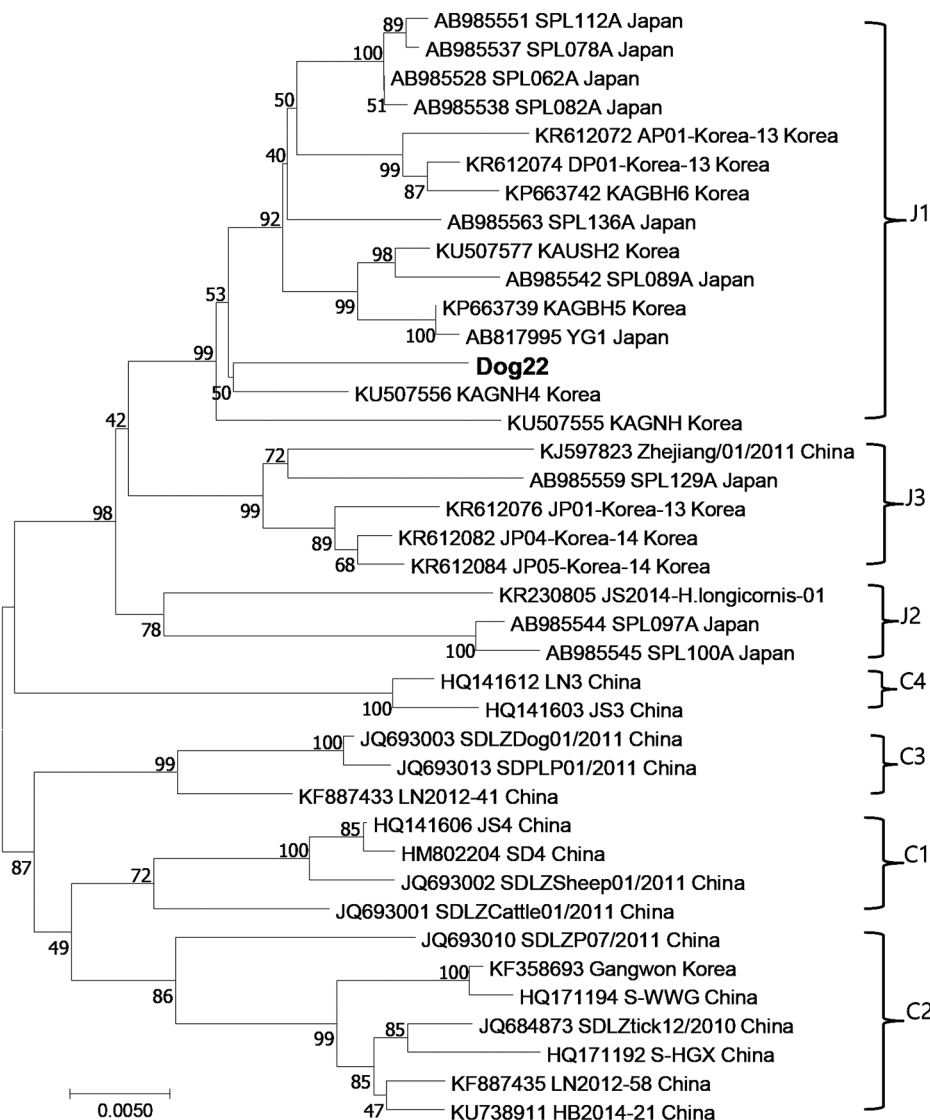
89 AB985551 SPL112A Japan
100 AB985537 SPL078A Japan
AB985528 SPL062A Japan
50
51 AB985538 SPL082A Japan
KR612072 AP01-Korea-13 Korea
40
99 KR612074 DP01-Korea-13 Korea
87 KP663742 KAGBH6 Korea
92 AB985563 SPL136A Japan
98 KU507577 KAUSH2 Korea
AB985542 SPL089A Japan
53
99 KP663739 KAGBH5 Korea
100 AB817995 YG1 Japan
99
Dog22
50 KU507556 KAGNH4 Korea
KU507555 KAGNH Korea
J1
42
72 KJ597823 Zhejiang/01/2011 China
AB985559 SPL129A Japan
99 KR612076 JP01-Korea-13 Korea
89 KR612082 JP04-Korea-14 Korea
68 KR612084 JP05-Korea-14 Korea
J3
98
KR230805 JS2014-H.longicornis-01
78 AB985544 SPL097A Japan
100 AB985545 SPL100A Japan
J2
HQ141612 LN3 China
100 HQ141603 JS3 China
C4
100 JQ693003 SDLZDog01/2011 China
99 JQ693013 SDPLP01/2011 China
KF887433 LN2012-41 China
C3
85 HQ141606 JS4 China
100 HM802204 SD4 China
87
72 JQ693002 SDLZSheep01/2011 China
JQ693001 SDLZCattle01/2011 China
C1
49
JQ693010 SDLZP07/2011 China
100 KF358693 Gangwon Korea
86 HQ171194 S-WWG China
85 JQ684873 SDLZtick12/2010 China
99 HQ171192 S-HGX China
85 KF887435 LN2012-58 China
47 KU738911 HB2014-21 China
C2
0.0050